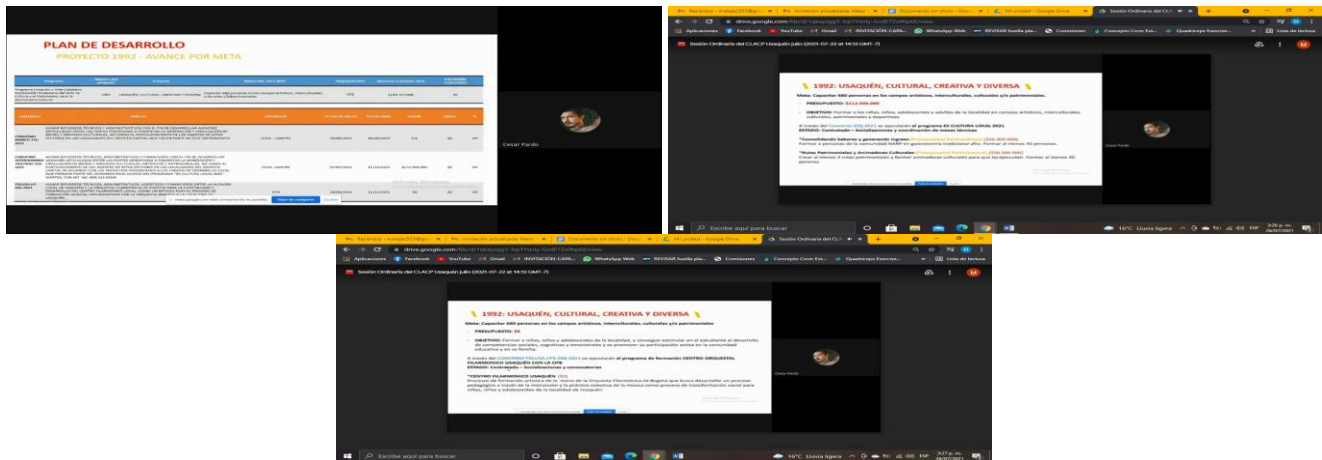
PLAN DE DESARROLLO

PROYECTO 1992 - AVANCE POR META

Cesar Pardo

Facebook - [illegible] | Invitación actualizada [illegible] | Documento en blanco - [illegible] | Mi unidad - Google Drive | Sesión Ordinaria del CL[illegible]

drive.google.com

Aplicaciones | Facebook | YouTube | Gmail | INVITACIÓN CAPA... | WhatsApp Web | REVISAR huella pla... | Comisiones | Concepto Coov Est... | Quadrinagro Exercise... | Lista de lectura

Sesión Ordinaria del CLACP Usaquén Julio (2021-07-22 at 14:53 GMT-7)

1992: USAQUÉN, CULTURAL, CREATIVA Y DIVERSA

Meta: Capacitar 680 personas en los campos artísticos, interculturales, culturales y/o patrimoniales.

PRESUPUESTO: $112.000.000

OBJETIVO: Formar a los niños, niñas, adolescentes y adultos de la localidad en los campos artísticos, interculturales, culturales, patrimoniales y deportivos.

A través del Convenio 096-2021 se ejecutarán el programa ES CULTURA LOCAL 2021
ESTADO: Contratado – Socializaciones y coordinación de mesas técnicas

*Consolidando Saberes y generando Ingresos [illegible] ($56.000.000)
Formar a personas de la comunidad NARP en gastronomía tradicional afro. Formar al menos 50 personas.

*Rutas Patrimoniales y Animadores Culturales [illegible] ($56.000.000)
Crear al menos 5 rutas patrimoniales y formar animadores culturales para que las ejecuten. Formar al menos 80 personas.

Cesar Pardo

Escribe aquí para buscar

16°C Lluvia ligera ESP 3:26 p. m. 26/07/2021

1992: USAQUÉN, CULTURAL, CREATIVA Y DIVERSA

Meta: Capacitar 680 personas en los campos artísticos, interculturales, culturales y/o patrimoniales

PRESUPUESTO: $0

OBJETIVO: Formar a niños, niñas y adolescentes de la localidad, a conseguir estimular en el estudiante el desarrollo de competencias sociales, cognitivas y emocionales y se promueve su participación activa en la comunidad educativa y en su familia.

A través del CONVENIO FILOJ-CPS-590-2021 se ejecutarán el programa de formación CENTRO ORQUESTAL FILARMÓNICO USAQUÉN CON LA OFB
ESTADO: Contratado – Socializaciones y convocatorias

*CENTRO FILARMONICO USAQUÉN (20)
Procesos de formación artística de la mano de la Orquesta Filarmónica de Bogotá que busca desarrollar un proceso pedagógico a través de la instrucción y la práctica colectiva de la música como proceso de transformación social para niños, niñas y adolescentes de la localidad de Usaquén.

Cesar Pardo

Escribe aquí para buscar

16°C Lluvia ligera ESP 3:27 p. m. 26/07/2021